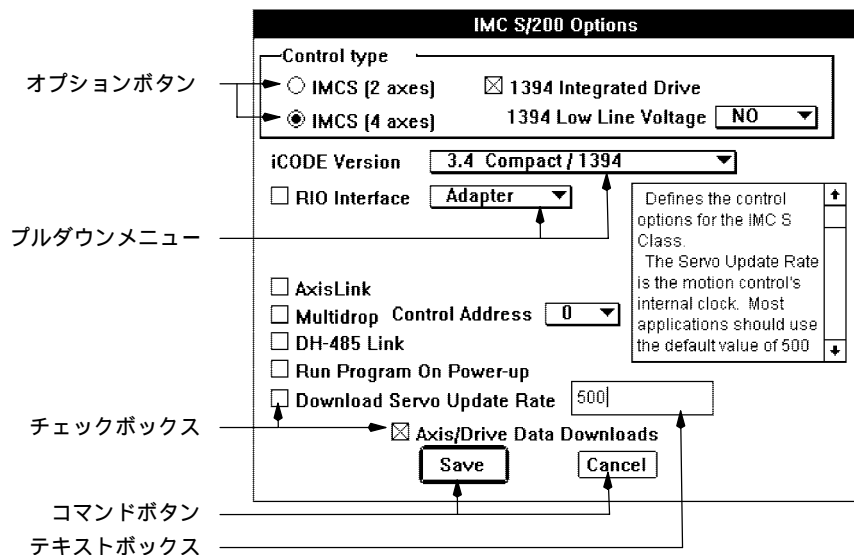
IMC S/200 Options

Control type

オプションボタン

○ IMCS (2 axes)
☒ 1394 Integrated Drive
◉ IMCS (4 axes)
1394 Low Line Voltage NO

iCODE Version 3.4 Compact / 1394

☐ RIO Interface Adapter

Defines the control options for the IMC S Class.
The Servo Update Rate is the motion control's internal clock. Most applications should use the default value of 500

プルダウンメニュー

☐ AxisLink
☐ Multidrop Control Address 0
☐ DH-485 Link
☐ Run Program On Power-up
☐ Download Servo Update Rate 500

チェックボックス

☒ Axis/Drive Data Downloads

Save
Cancel

コマンドボタン

テキストボックス